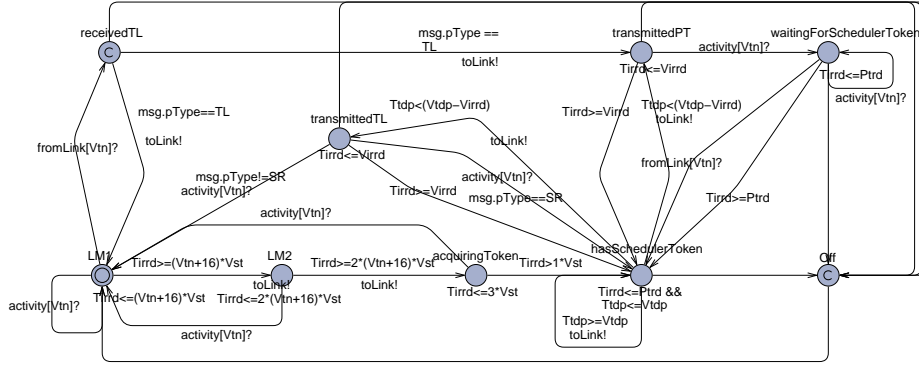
receivedTL
C
msg.pType ==
TL
toLink!
transmittedPT
waitingForSchedulerToken
activity[Vtn]?
Tirrd<=Virrd
Tirrd<=Ptrd
activity[Vtn]?
msg.pType==TL
toLink!
fromLink[Vtn]?
Ttdp<(Vtdp−Virrd)
transmittedTL
Tirrd<=Virrd
toLink!
Tirrd>=Virrd
Ttdp<(Vtdp−Virrd)
toLink!
fromLink[Vtn]?
msg.pType!=SR
activity[Vtn]?
activity[Vtn]?
Tirrd>=Virrd
msg.pType==SR
Tirrd>=Ptrd
activity[Vtn]?
hasSchedulerToken
LM1
Tirrd>=(Vtn+16)*Vst
LM2
Tirrd>=2*(Vtn+16)*Vst
acquiringToken
Tirrd>1*Vst
Off
C
activity[Vtn]?
Tirrd<=(Vtn+16)*Vst
toLink!
Tirrd<=2*(Vtn+16)*Vst
toLink!
Tirrd<=3*Vst
Tirrd<=Ptrd &&
Ttdp<=Vtdp
Ttdp>=Vtdp
toLink!
activity[Vtn]?